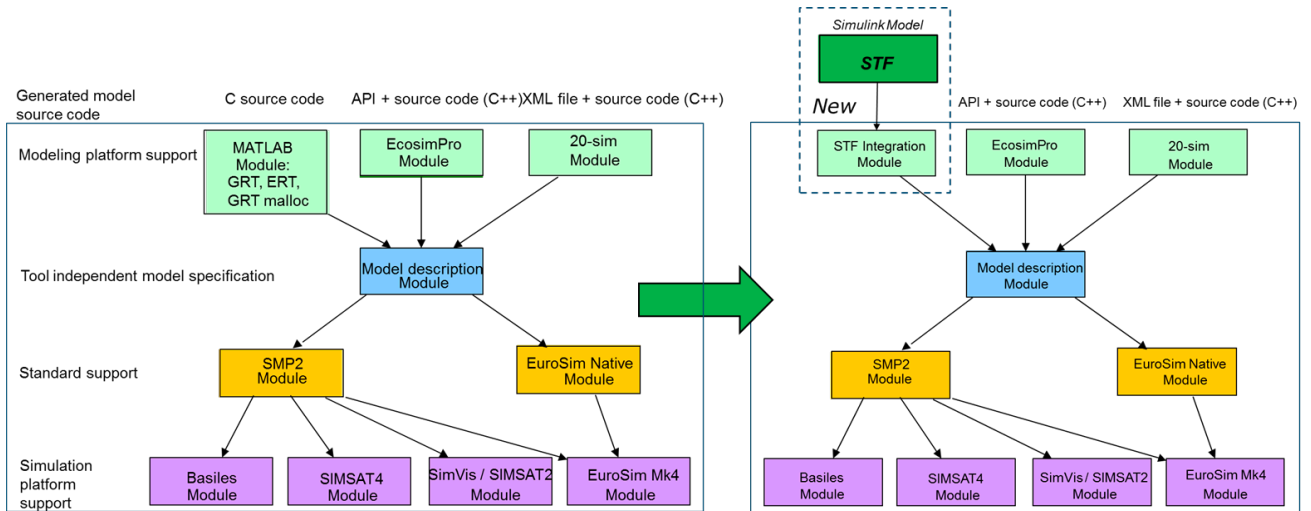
Generated model source code

C source code

API + source code (C++)

XML file + source code (C++)

Modeling platform support

MATLAB Module: GRT, ERT, GRT malloc

EcosimPro Module

20-sim Module

Tool independent model specification

Model description Module

Standard support

SMP2 Module

EuroSim Native Module

Simulation platform support

Basiles Module

SIMSAT4 Module

SimVis / SIMSAT2 Module

EuroSim Mk4 Module

Simulink Model

STF

New

API + source code (C++)

XML file + source code (C++)

STF Integration Module

EcosimPro Module

20-sim Module

Model description Module

SMP2 Module

EuroSim Native Module

Basiles Module

SIMSAT4 Module

SimVis / SIMSAT2 Module

EuroSim Mk4 Module